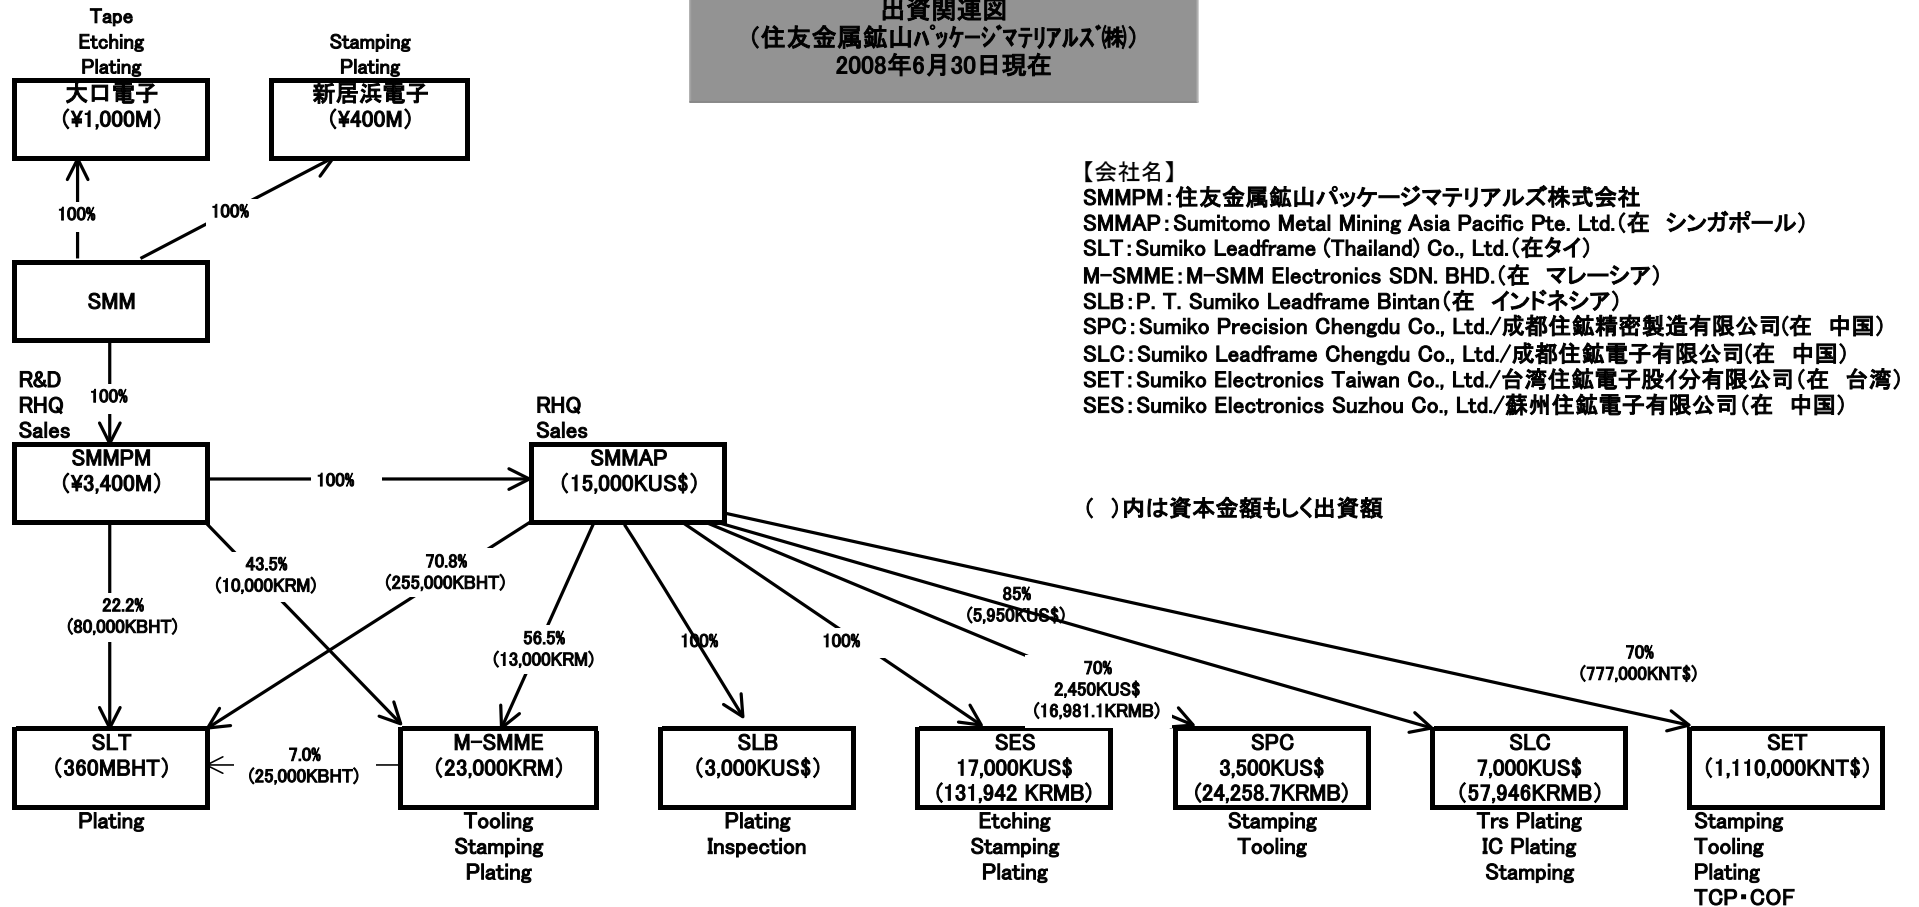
出資関連図
（住友金属鉱山ﾊﾟｯｹｰｼﾞﾏﾃﾘｱﾙｽﾞ㈱）
2008年6月30日現在

Tape
Etching
Plating
大口電子
（¥1,000M）

Stamping
Plating
新居浜電子
（¥400M）

100%
100%

SMM

100%

R&D
RHQ
Sales
SMMPM
（¥3,400M）

100%

RHQ
Sales
SMMAP
（15,000KUS$）

【会社名】
SMMPM：住友金属鉱山パッケージマテリアルズ株式会社
SMMAP：Sumitomo Metal Mining Asia Pacific Pte. Ltd.（在　シンガポール）
SLT：Sumiko Leadframe (Thailand) Co., Ltd.（在タイ）
M-SMME：M-SMM Electronics SDN. BHD.（在　マレーシア）
SLB：P. T. Sumiko Leadframe Bintan（在　インドネシア）
SPC：Sumiko Precision Chengdu Co., Ltd./成都住鉱精密製造有限公司(在　中国）
SLC：Sumiko Leadframe Chengdu Co., Ltd./成都住鉱電子有限公司(在　中国）
SET：Sumiko Electronics Taiwan Co., Ltd./台湾住鉱電子股イ分有限公司（在　台湾）
SES：Sumiko Electronics Suzhou Co., Ltd./蘇州住鉱電子有限公司（在　中国）

（　）内は資本金額もしく出資額

22.2%
(80,000KBHT)
43.5%
(10,000KRM)
70.8%
(255,000KBHT)
56.5%
(13,000KRM)
100%
100%
85%
(5,950KUS$)
70%
2,450KUS$
(16,981.1KRMB)
70%
(777,000KNT$)

SLT
（360MBHT）
Plating

7.0%
(25,000KBHT)

M-SMME
（23,000KRM）
Tooling
Stamping
Plating

SLB
（3,000KUS$）
Plating
Inspection

SES
17,000KUS$
(131,942 KRMB)
Etching
Stamping
Plating

SPC
3,500KUS$
(24,258.7KRMB)
Stamping
Tooling

SLC
7,000KUS$
(57,946KRMB)
Trs Plating
IC Plating
Stamping

SET
（1,110,000KNT$）
Stamping
Tooling
Plating
TCP・COF